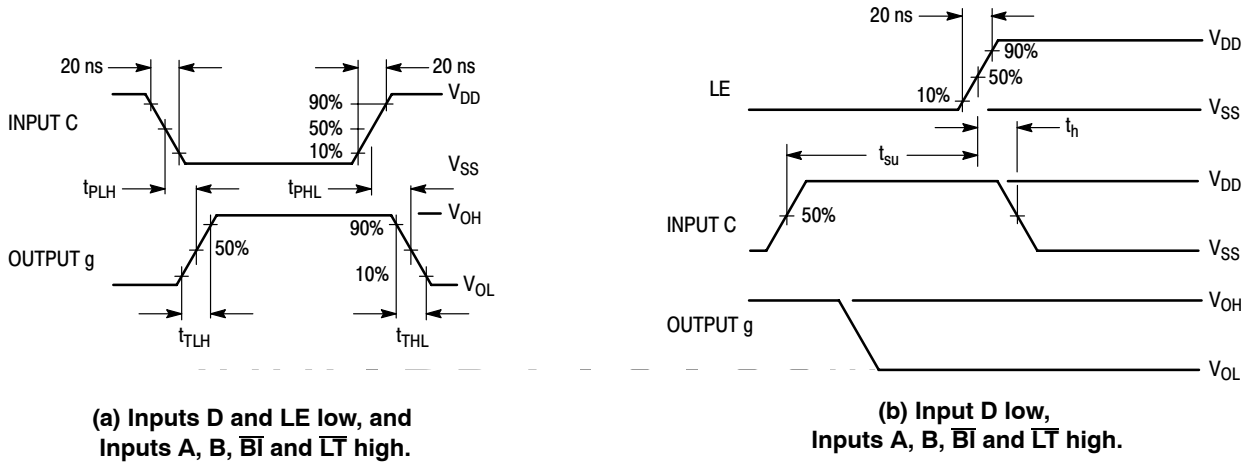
20 ns

20 ns

INPUT C

90%

50%

10%

$V_{DD}$

$t_{PLH}$

$t_{PHL}$

$V_{SS}$

$V_{OH}$

OUTPUT g

50%

90%

10%

$V_{OL}$

$t_{TLH}$

$t_{THL}$

(a) Inputs D and LE low, and Inputs A, B, $\overline{BI}$ and $\overline{LT}$ high.

20 ns

90%

$V_{DD}$

50%

LE

10%

$V_{SS}$

$t_h$

$t_{su}$

$V_{DD}$

INPUT C

50%

$V_{SS}$

$V_{OH}$

OUTPUT g

$V_{OL}$

(b) Input D low, Inputs A, B, $\overline{BI}$ and $\overline{LT}$ high.